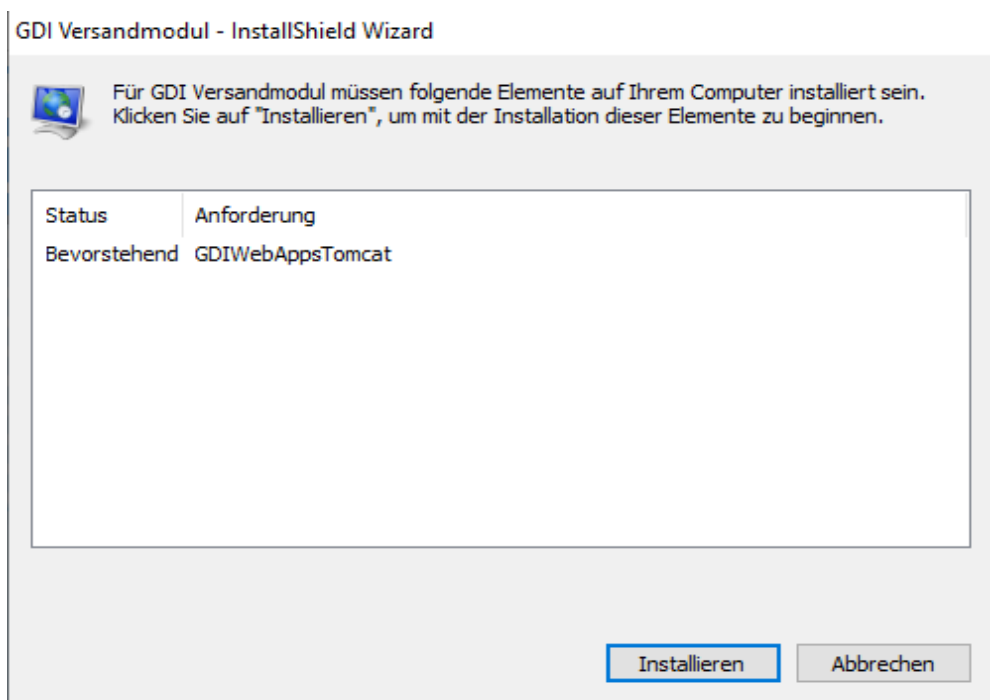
GDI Versandmodul - InstallShield Wizard

Für GDI Versandmodul müssen folgende Elemente auf Ihrem Computer installiert sein. Klicken Sie auf "Installieren", um mit der Installation dieser Elemente zu beginnen.

| Status | Anforderung |
|---|---|
| Bevorstehend | GDIWebAppsTomcat |

Installieren

Abbrechen